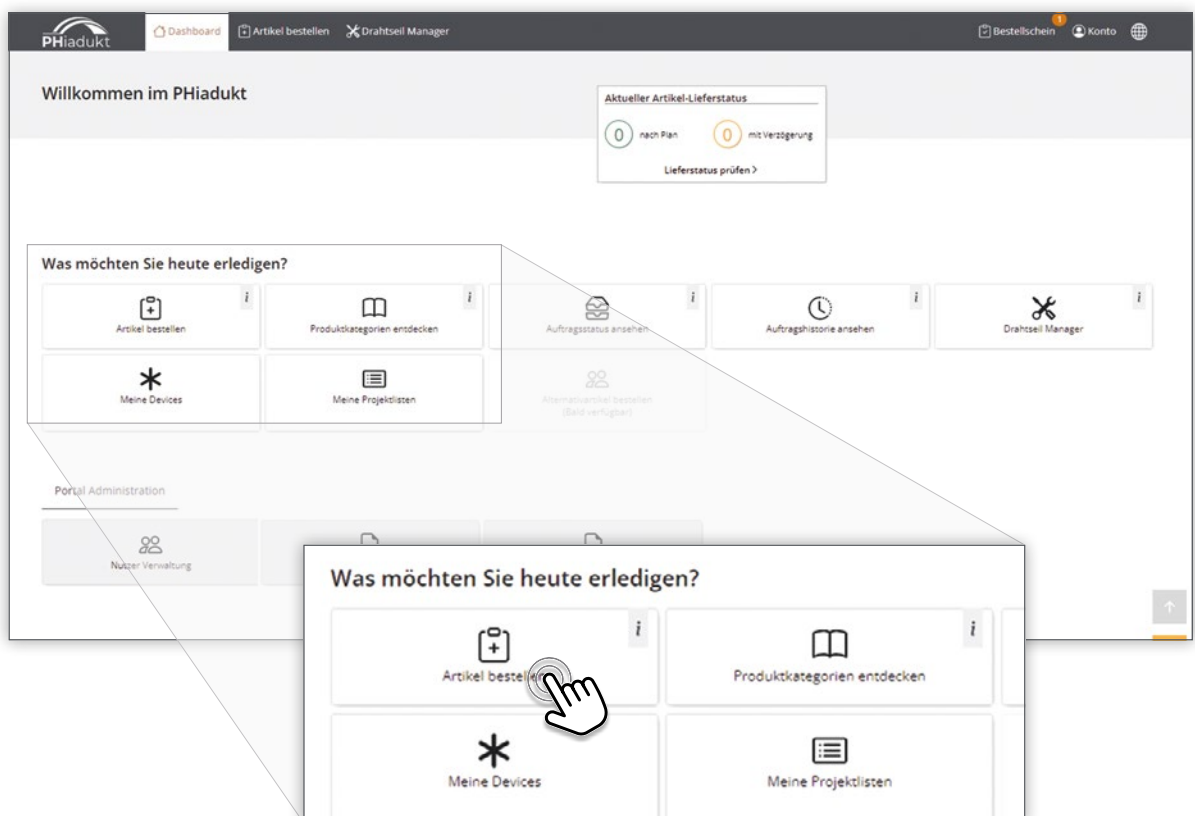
PHiadukt

Dashboard

Artikel bestellen

Drahtseil Manager

Bestellschein 1

Konto

Willkommen im PHiadukt

Aktueller Artikel-Lieferstatus

0 nach Plan

0 mit Verzögerung

Lieferstatus prüfen >

Was möchten Sie heute erledigen?

Artikel bestellen i

Produktkategorien entdecken i

Auftragsstatus ansehen i

Auftragshistorie ansehen i

Drahtseil Manager i

Meine Devices

Meine Projektlisten

Alternativartikel bestellen (Bald verfügbar)

Portal Administration

Nutzer Verwaltung

Was möchten Sie heute erledigen?

Artikel bestellen i

Produktkategorien entdecken i

Meine Devices

Meine Projektlisten